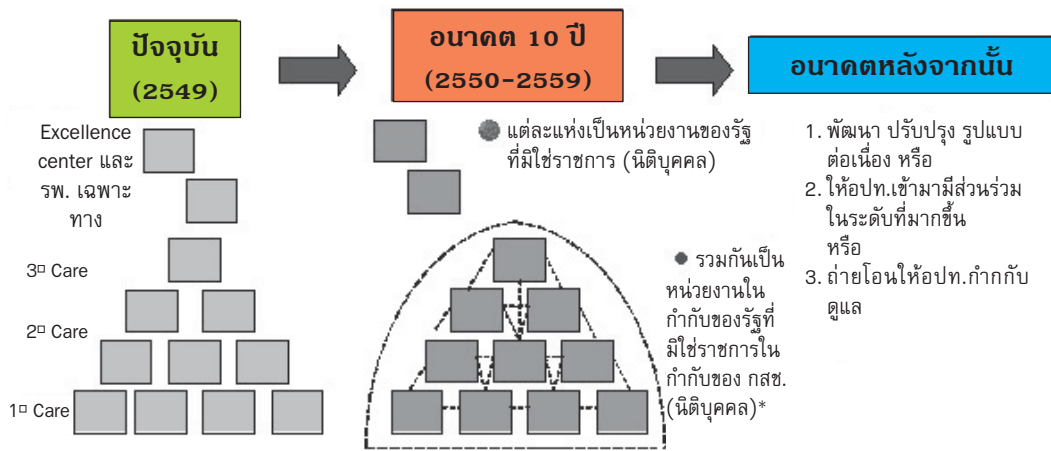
ปัจจุบัน
(2549)

อนาคต 10 ปี
(2550-2559)

อนาคตหลังจากนั้น

Excellence center และ รพ. เฉพาะทาง

3º Care

2º Care

1º Care

แต่ละแห่งเป็นหน่วยงานของรัฐที่มิใช่ราชการ (นิติบุคคล)

รวมกันเป็นหน่วยงานในกำกับของรัฐที่มิใช่ราชการในกำกับของ กสช. (นิติบุคคล)*

1. พัฒนา ปรับปรุง รูปแบบต่อเนื่อง หรือ
2. ให้อปท.เข้ามามีส่วนร่วมในระดับที่มากขึ้น หรือ
3. ถ่ายโอนให้อปท.กำกับดูแล